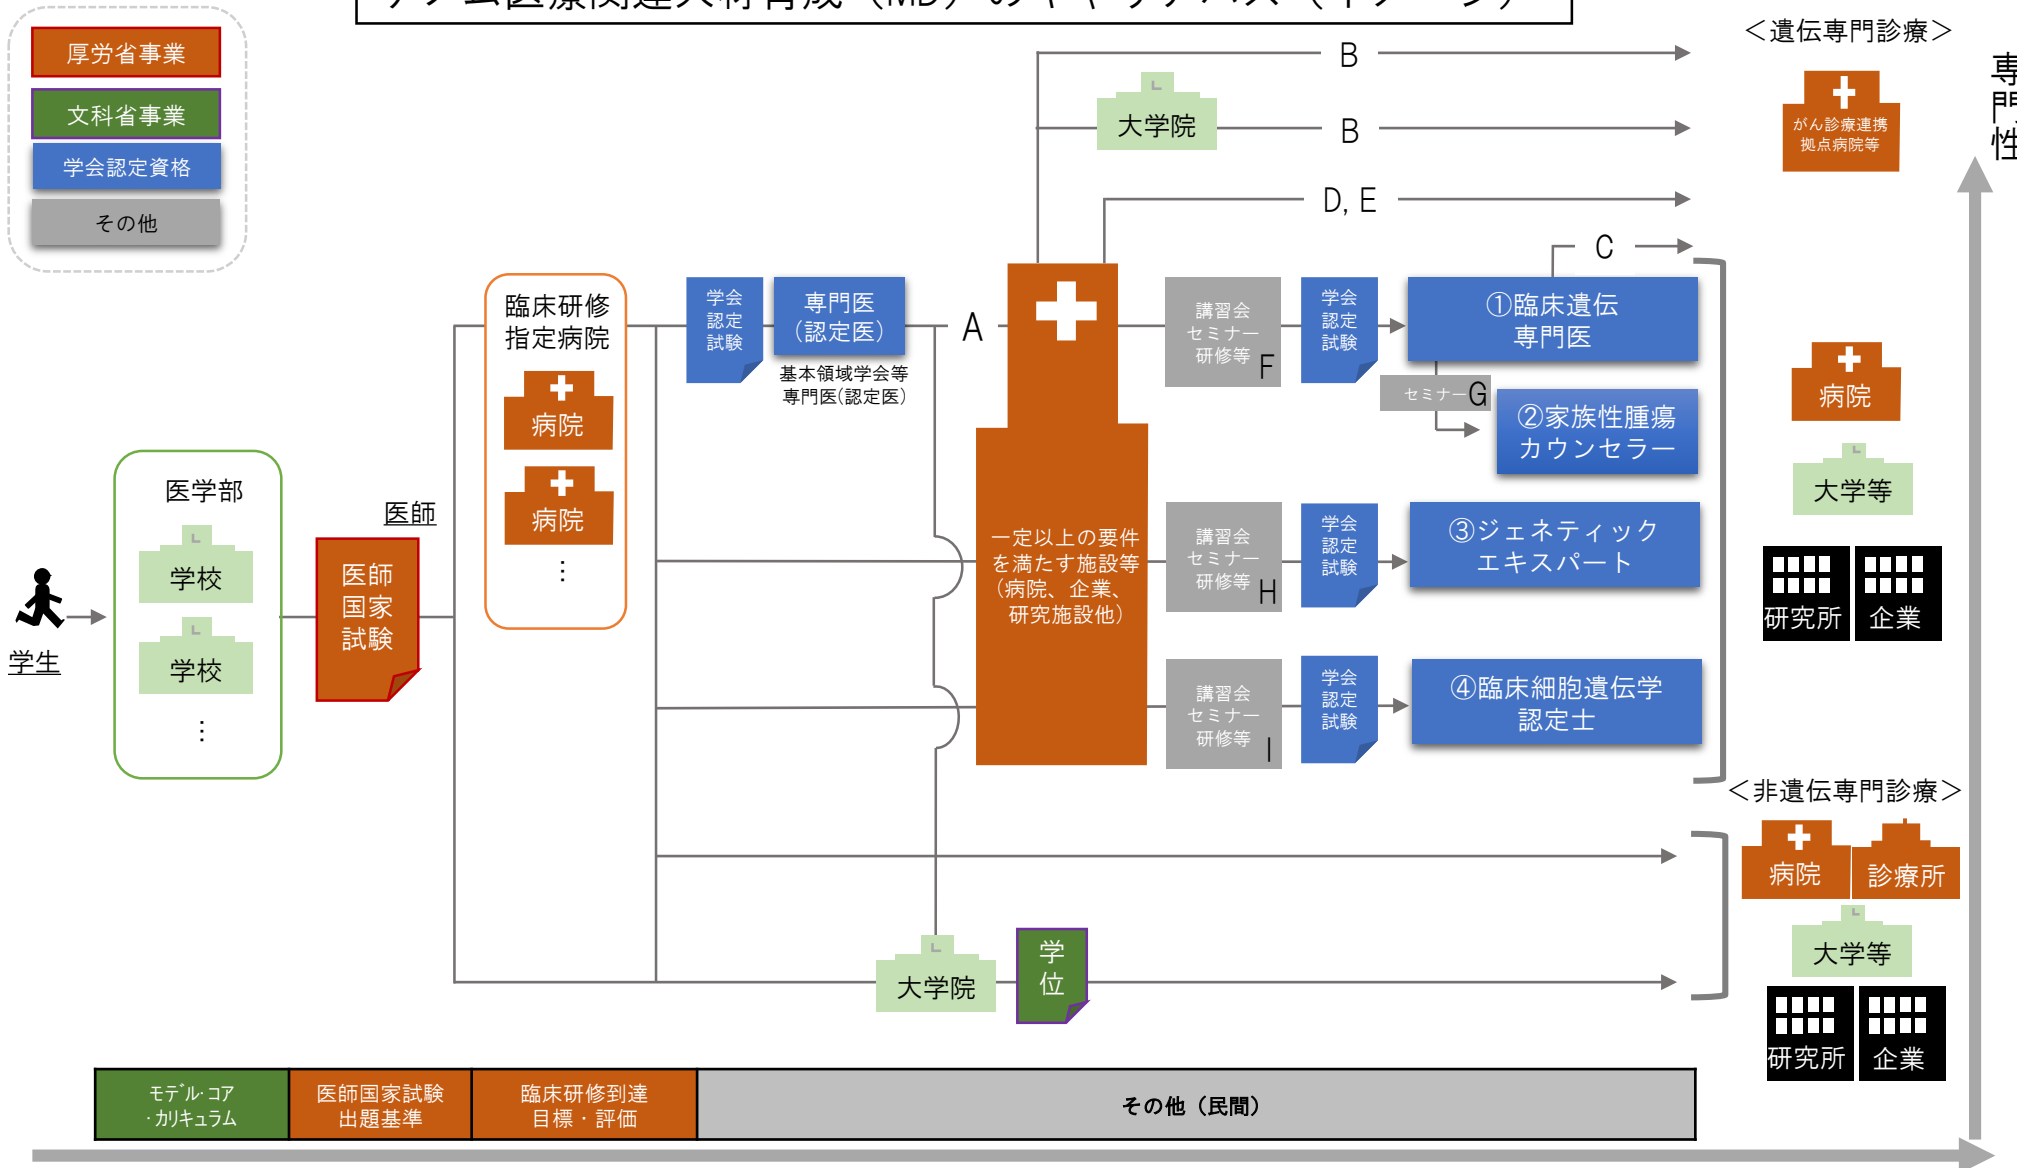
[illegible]

厚労省事業
文科省事業
学会認定資格
その他

＜遺伝専門診療＞
専門性
がん診療連携拠点病院等

B
大学院
B
D, E
C

臨床研修指定病院
病院
病院
⋮

学会認定試験
専門医（認定医）
基本領域学会等専門医（認定医）
A

講習会セミナー研修等 F
学会認定試験
①臨床遺伝専門医
セミナー G
②家族性腫瘍カウンセラー

病院
大学等
研究所
企業

医学部
学校
学校
⋮
学生
医師
医師国家試験

一定以上の要件を満たす施設等（病院、企業、研究施設他）

講習会セミナー研修等 H
学会認定試験
③ジェネティックエキスパート

講習会セミナー研修等 I
学会認定試験
④臨床細胞遺伝学認定士

＜非遺伝専門診療＞
病院
診療所
大学等
研究所
企業

大学院
学位

| モデル･コア･カリキュラム | 医師国家試験出題基準 | 臨床研修到達目標・評価 | その他（民間） |
|---|---|---|---|